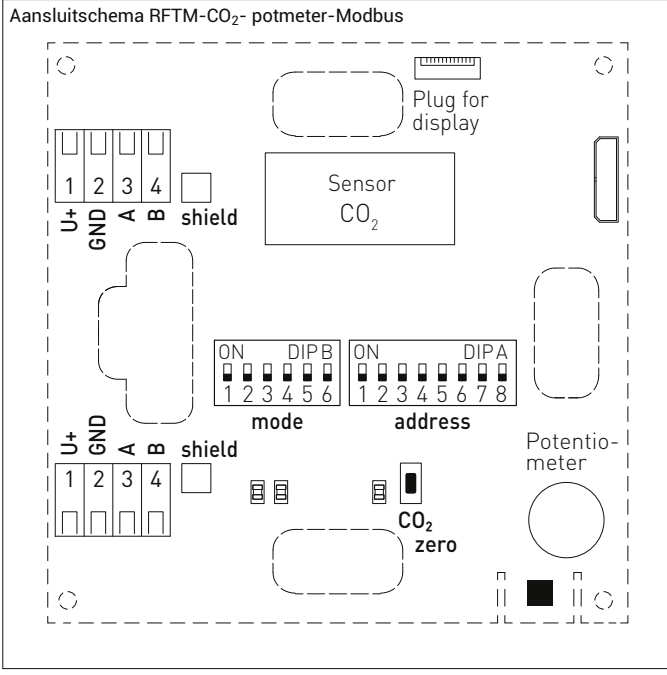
Aansluitschema RFTM-$CO_2$- potmeter-Modbus

Plug for display

1 2 3 4
U+ GND A B
shield

Sensor
$CO_2$

ON DIP B
1 2 3 4 5 6
mode

ON DIP A
1 2 3 4 5 6 7 8
address

U+ GND A B
shield
1 2 3 4

Potentiometer

$CO_2$
zero